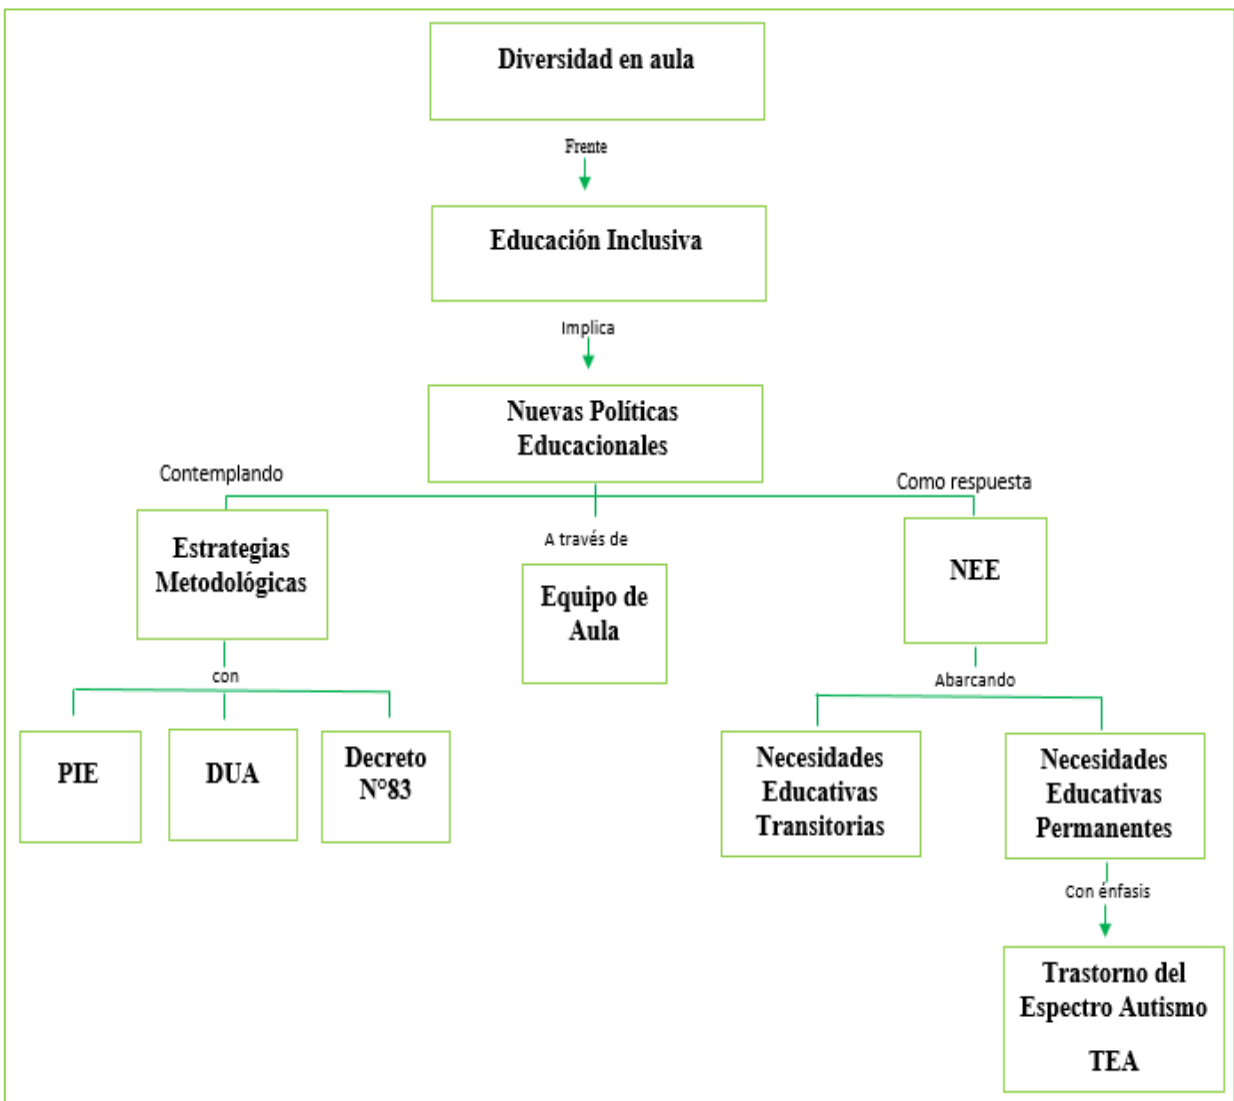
Diversidad en aula

Frente

Educación Inclusiva

Implica

Nuevas Políticas Educacionales

Contemplando

Como respuesta

Estrategias Metodológicas

A través de

Equipo de Aula

NEE

con

Abarcando

PIE

DUA

Decreto N°83

Necesidades Educativas Transitorias

Necesidades Educativas Permanentes

Con énfasis

Trastorno del Espectro Autismo

TEA